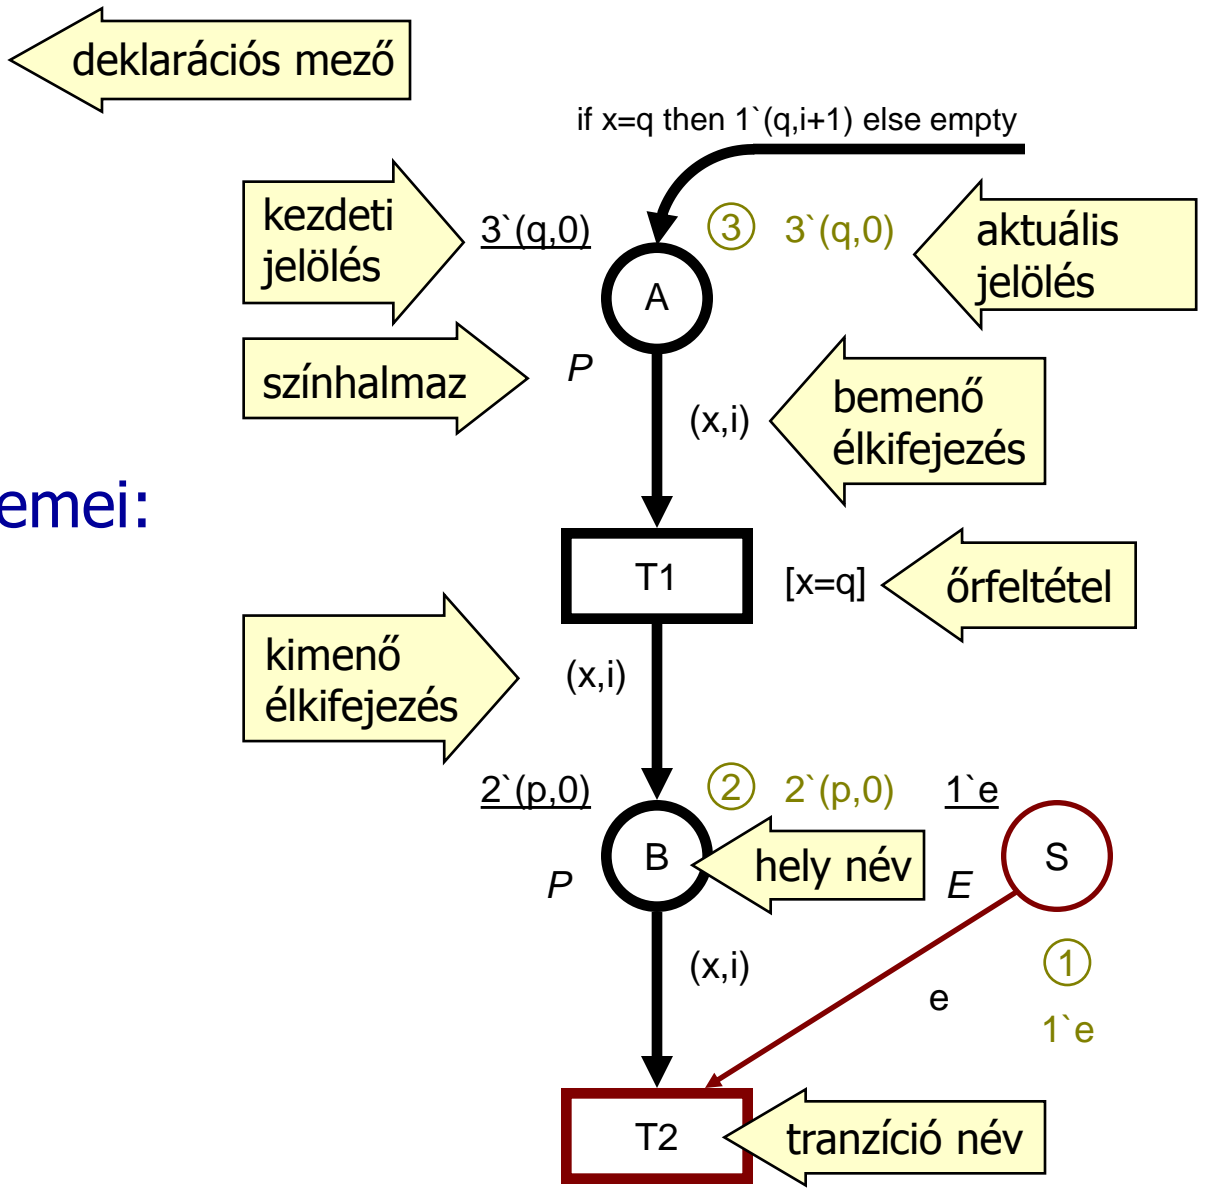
deklarációs mező

emei:

if x=q then 1`(q,i+1) else empty

kezdeti jelölés

3`(q,0)

③ 3`(q,0)

aktuális jelölés

A

színhalmaz

P

(x,i)

bemenő élkifejezés

T1

[x=q]

őrfeltétel

kimenő élkifejezés

(x,i)

2`(p,0)

② 2`(p,0)

1`e

B

hely név

S

P

E

(x,i)

①

e

1`e

T2

tranzíció név